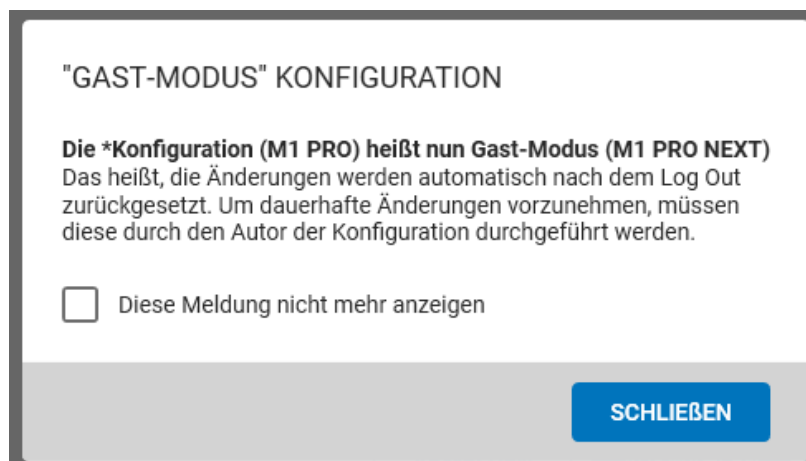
"GAST-MODUS" KONFIGURATION

**Die *Konfiguration (M1 PRO) heißt nun Gast-Modus (M1 PRO NEXT)**
Das heißt, die Änderungen werden automatisch nach dem Log Out zurückgesetzt. Um dauerhafte Änderungen vorzunehmen, müssen diese durch den Autor der Konfiguration durchgeführt werden.

Diese Meldung nicht mehr anzeigen

SCHLIEßEN